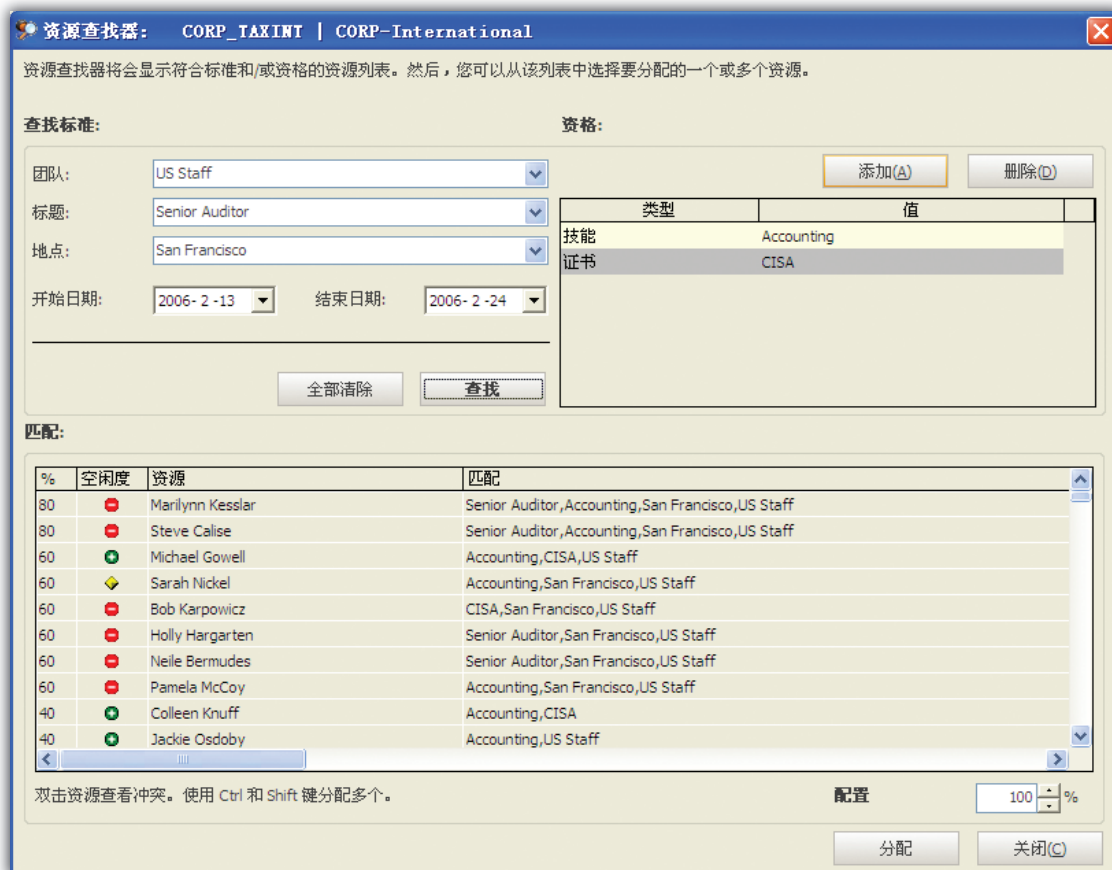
资源查找器： CORP_TAXINT | CORP-International

资源查找器将会显示符合标准和/或资格的资源列表。然后，您可以从该列表中选择要分配的一个或多个资源。

查找标准:

团队: US Staff
标题: Senior Auditor
地点: San Francisco
开始日期: 2006- 2 -13
结束日期: 2006- 2 -24

全部清除
查找

资格:

添加(A)
删除(D)

| 类型 | 值 |
|---|---|
| 技能 | Accounting |
| 证书 | CISA |

匹配:

| % | 空闲度 | 资源 | 匹配 |
|---|---|---|---|
| 80 | | Marilynn Kesslar | Senior Auditor,Accounting,San Francisco,US Staff |
| 80 | | Steve Calise | Senior Auditor,Accounting,San Francisco,US Staff |
| 60 | | Michael Gowell | Accounting,CISA,US Staff |
| 60 | | Sarah Nickel | Accounting,San Francisco,US Staff |
| 60 | | Bob Karpowicz | CISA,San Francisco,US Staff |
| 60 | | Holly Hargarten | Senior Auditor,San Francisco,US Staff |
| 60 | | Neile Bermudes | Senior Auditor,San Francisco,US Staff |
| 60 | | Pamela McCoy | Accounting,San Francisco,US Staff |
| 40 | | Colleen Knuff | Accounting,CISA |
| 40 | | Jackie Osdoby | Accounting,US Staff |

双击资源查看冲突。使用 Ctrl 和 Shift 键分配多个。

配置 100 %

分配
关闭(C)